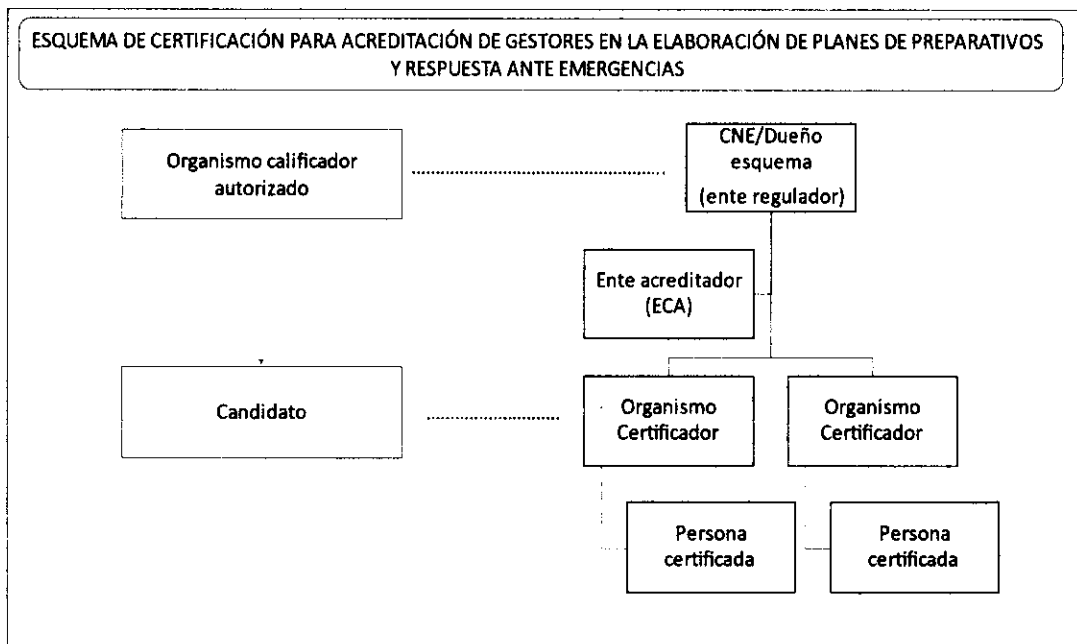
ESQUEMA DE CERTIFICACIÓN PARA ACREDITACIÓN DE GESTORES EN LA ELABORACIÓN DE PLANES DE PREPARATIVOS Y RESPUESTA ANTE EMERGENCIAS

Organismo calificador autorizado

CNE/Dueño esquema (ente regulador)

Ente acreditador (ECA)

Candidato

Organismo Certificador

Organismo Certificador

Persona certificada

Persona certificada